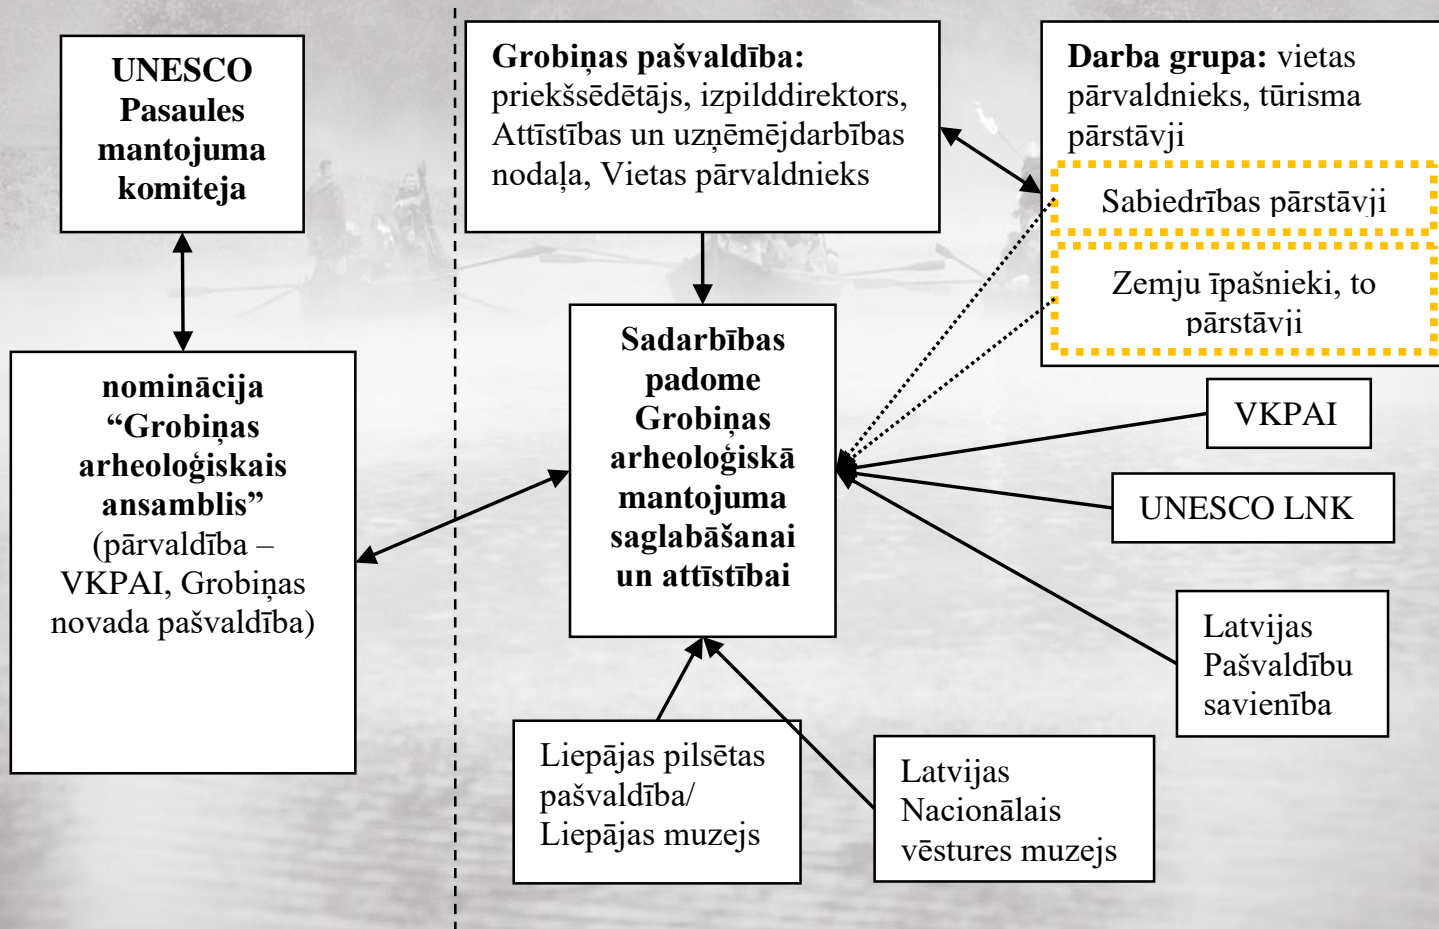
UNESCO Pasaules mantojuma komiteja

nominācija “Grobiņas arheoloģiskais ansamblis” (pārvaldība – VKPAI, Grobiņas novada pašvaldība)

Grobiņas pašvaldība: priekšsēdētājs, izpilddirektors, Attīstības un uzņēmējdarbības nodaļa, Vietas pārvaldnieks

Darba grupa: vietas pārvaldnieks, tūrisma pārstāvji

Sabiedrības pārstāvji

Zemju īpašnieki, to pārstāvji

Sadarbības padome Grobiņas arheoloģiskā mantojuma saglabāšanai un attīstībai

VKPAI

UNESCO LNK

Latvijas Pašvaldību savienība

Liepājas pilsētas pašvaldība/ Liepājas muzejs

Latvijas Nacionālais vēstures muzejs